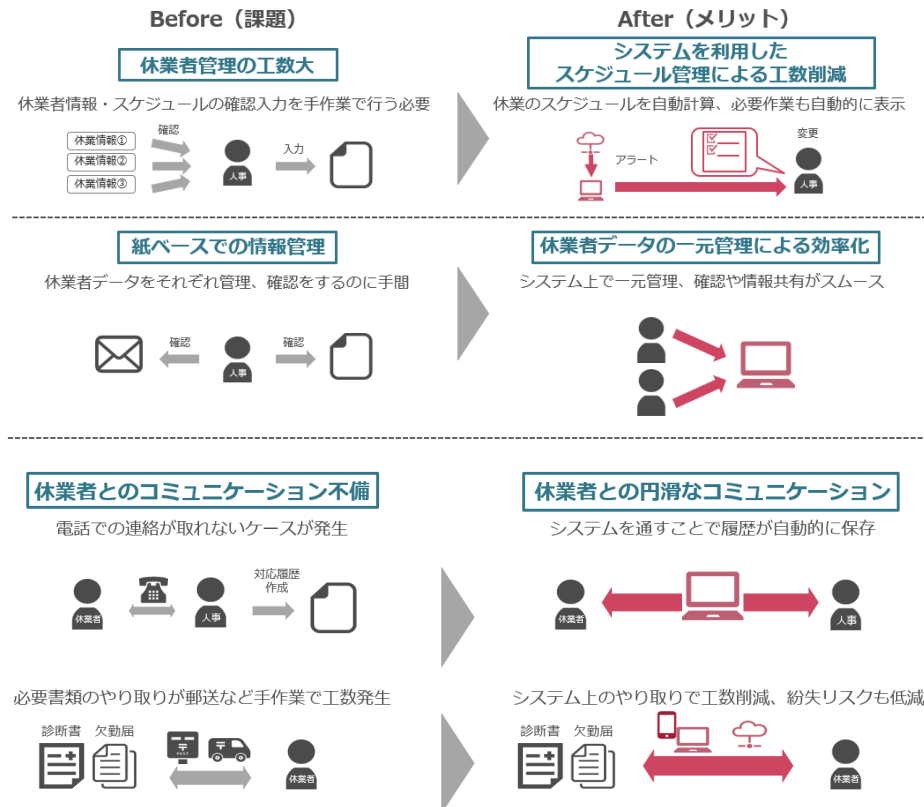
Before（課題）

After（メリット）

休業者管理の工数大

休業者情報・スケジュールの確認入力を手作業で行う必要

休業情報①
休業情報②
休業情報③
確認
人事
入力

システムを利用した
スケジュール管理による工数削減

休業のスケジュールを自動計算、必要作業も自動的に表示

アラート
変更
人事

紙ベースでの情報管理

休業者データをそれぞれ管理、確認をするのに手間

確認
人事
確認

休業者データの一元管理による効率化

システム上で一元管理、確認や情報共有がスムース

休業者とのコミュニケーション不備

電話での連絡が取れないケースが発生

休業者
人事
対応履歴
作成

休業者との円滑なコミュニケーション

システムを通すことで履歴が自動的に保存

休業者
人事

必要書類のやり取りが郵送など手作業で工数発生

診断書
欠勤届
休業者

システム上のやり取りで工数削減、紛失リスクも低減

診断書
欠勤届
休業者